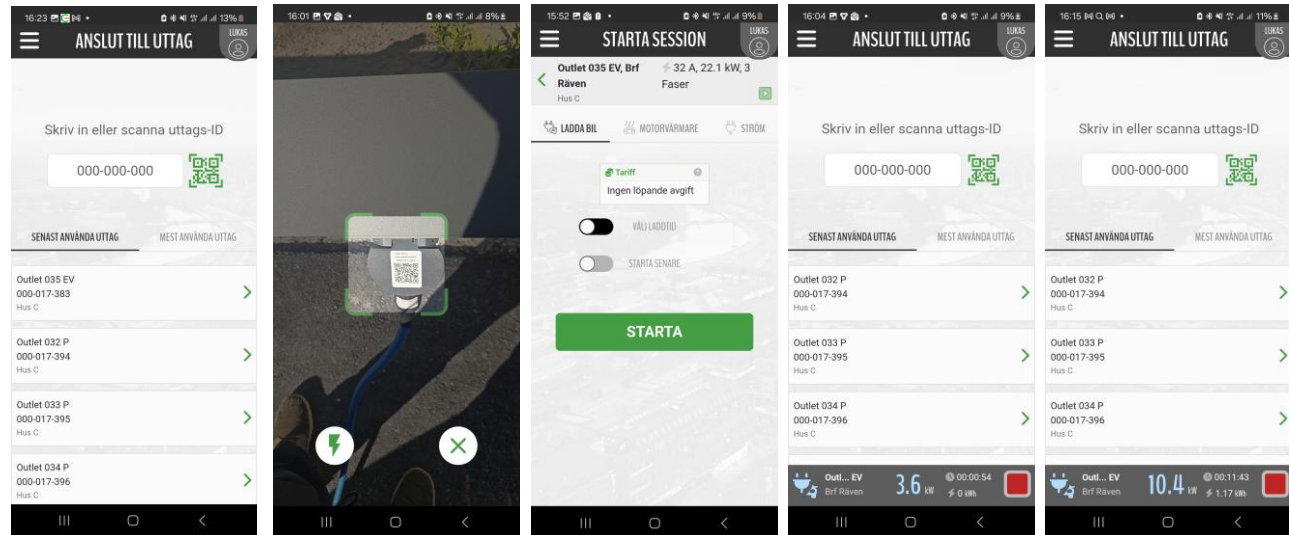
16:23 13%

ANSLUT TILL UTTAG

LUKAS

Skriv in eller scanna uttags-ID

000-000-000

SENAST ANVÄNDA UTTAG

MEST ANVÄNDA UTTAG

Outlet 035 EV
000-017-383
Hus C

Outlet 032 P
000-017-394
Hus C

Outlet 033 P
000-017-395
Hus C

Outlet 034 P
000-017-396
Hus C

16:01 8%

15:52 9%

STARTA SESSION

LUKAS

Outlet 035 EV, Brf Räven
Hus C

32 A, 22.1 kW, 3 Faser

LADDA BIL

MOTORVÄRMARE

STRÖM

Tariff
Ingen löpande avgift

VÄLJ LADDTID

STARTA SENARE

STARTA

16:04 9%

ANSLUT TILL UTTAG

LUKAS

Skriv in eller scanna uttags-ID

000-000-000

SENAST ANVÄNDA UTTAG

MEST ANVÄNDA UTTAG

Outlet 032 P
000-017-394
Hus C

Outlet 033 P
000-017-395
Hus C

Outlet 034 P
000-017-396
Hus C

Outl... EV
Brf Räven

3.6 kW

00:00:54
0 kWh

16:15 11%

ANSLUT TILL UTTAG

LUKAS

Skriv in eller scanna uttags-ID

000-000-000

SENAST ANVÄNDA UTTAG

MEST ANVÄNDA UTTAG

Outlet 032 P
000-017-394
Hus C

Outlet 033 P
000-017-395
Hus C

Outlet 034 P
000-017-396
Hus C

Outl... EV
Brf Räven

10.4 kW

00:11:43
1.17 kWh